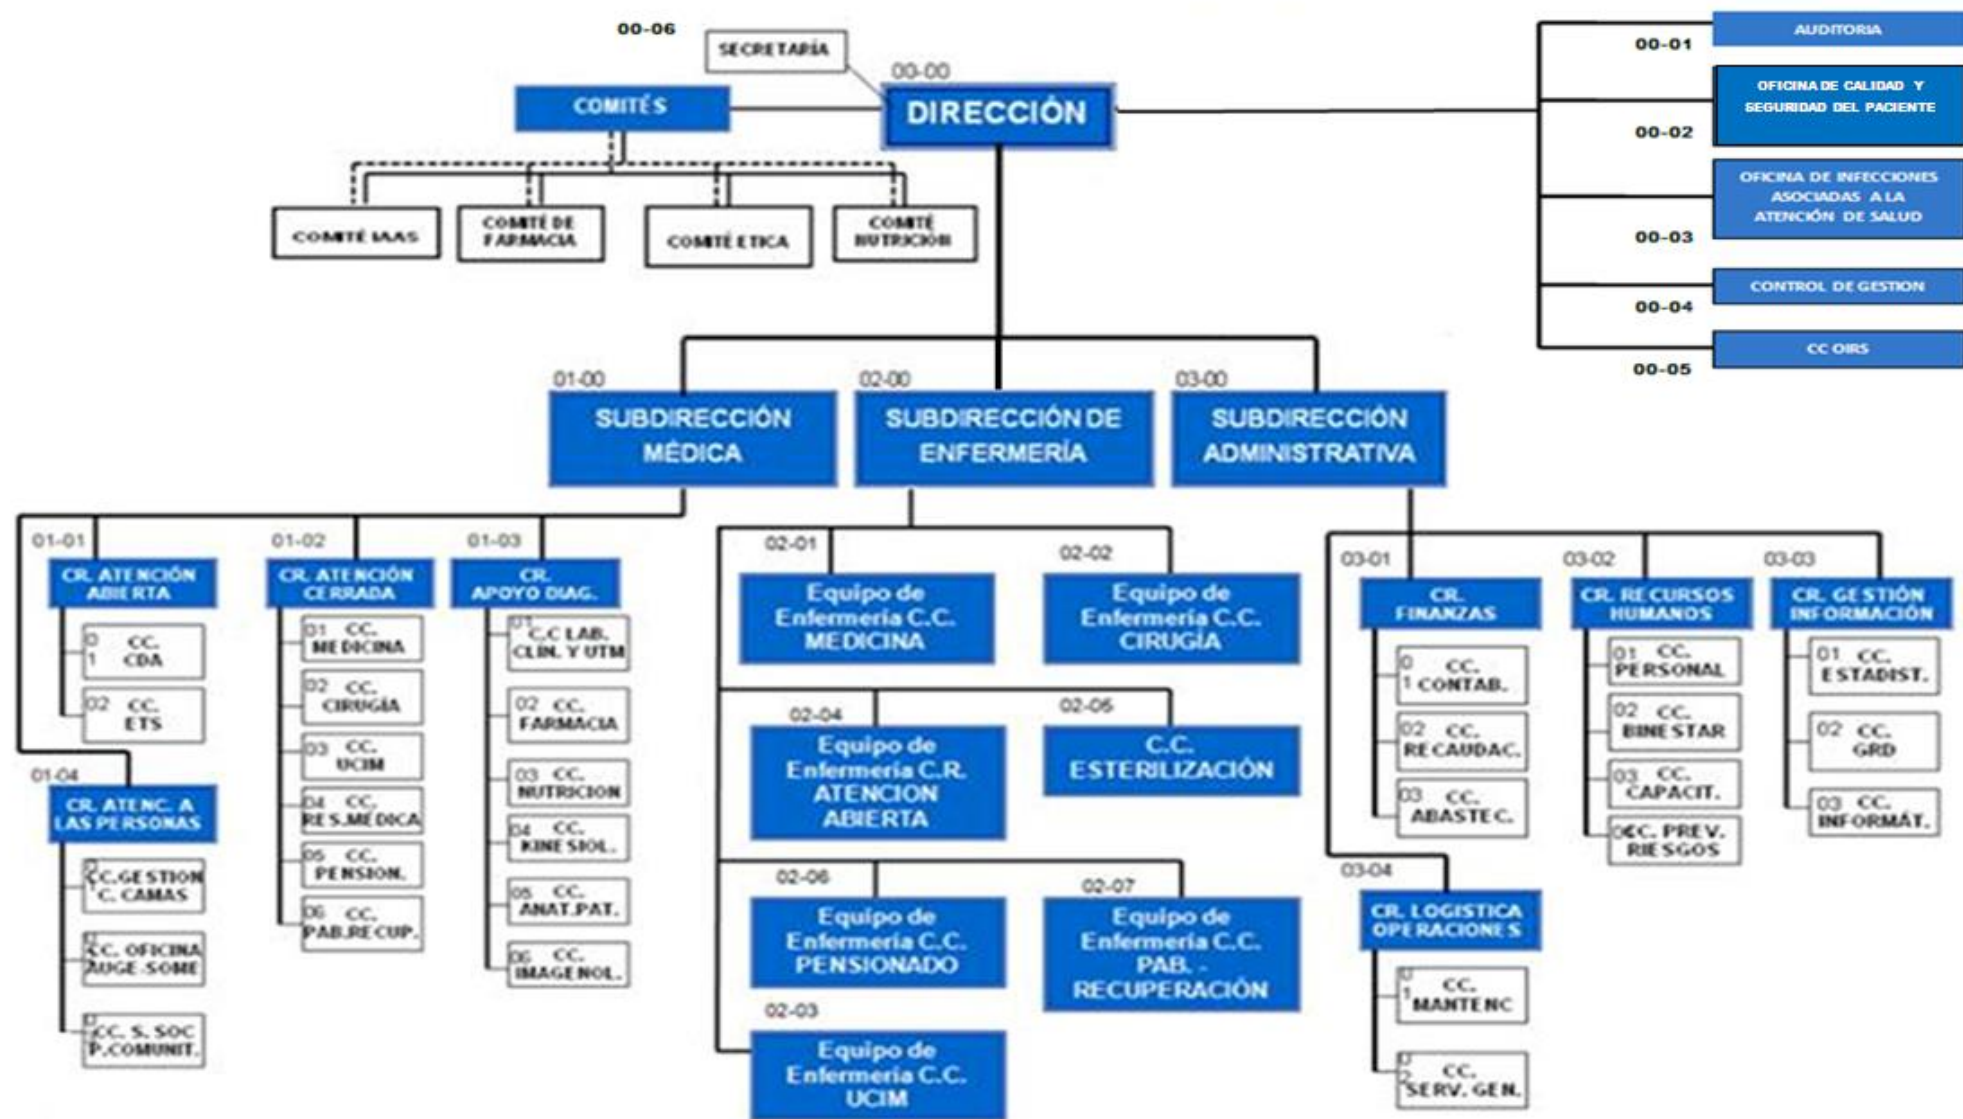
00-06
SECRETARÍA
00-00
COMITÉS
DIRECCIÓN
COMITÉ IAAS
COMITÉ DE FARMACIA
COMITÉ ETICA
COMITÉ NUTRICIÓN

AUDITORIA
00-01
OFICINA DE CALIDAD Y SEGURIDAD DEL PACIENTE
00-02
OFICINA DE INFECCIONES ASOCIADAS A LA ATENCIÓN DE SALUD
00-03
CONTROL DE GESTION
00-04
CC OIRS
00-05

01-00
SUBDIRECCIÓN MÉDICA
02-00
SUBDIRECCIÓN DE ENFERMERÍA
03-00
SUBDIRECCIÓN ADMINISTRATIVA

01-01
CR. ATENCIÓN ABIERTA
01 CC. CDA
02 CC. ETS
01-04
CR. ATENC. A LAS PERSONAS
CC.GESTION C. CAMAS
CC. OFICINA AUGE-SOME
CC. S. SOC P.COMUNIT.

01-02
CR. ATENCIÓN CERRADA
01 CC. MEDICINA
02 CC. CIRUGÍA
03 CC. UCIM
04 CC. RES.MÉDICA
05 CC. PENSION.
06 CC. PAB.RECUP.

01-03
CR. APOYO DIAG.
01 C.C LAB. CLIN. Y UTM
02 CC. FARMACIA
03 CC. NUTRICION
04 CC. KINESIOL.
05 CC. ANAT.PAT.
06 CC. IMAGENOL.

02-01
Equipo de Enfermería C.C. MEDICINA
02-02
Equipo de Enfermería C.C. CIRUGÍA
02-04
Equipo de Enfermería C.R. ATENCION ABIERTA
02-05
C.C. ESTERILIZACIÓN
02-06
Equipo de Enfermería C.C. PENSIONADO
02-07
Equipo de Enfermería C.C. PAB. - RECUPERACIÓN
02-03
Equipo de Enfermería C.C. UCIM

03-01
CR. FINANZAS
01 CC. CONTAB.
02 CC. RECAUDAC.
03 CC. ABASTEC.
03-04
CR. LOGISTICA OPERACIONES
01 CC. MANTENC
02 CC. SERV. GEN.

03-02
CR. RECURSOS HUMANOS
01 CC. PERSONAL
02 CC. BINESTAR
03 CC. CAPACIT.
04 CC. PREV. RIESGOS

03-03
CR. GESTIÓN INFORMACIÓN
01 CC. ESTADIST.
02 CC. GRD
03 CC. INFORMÁT.